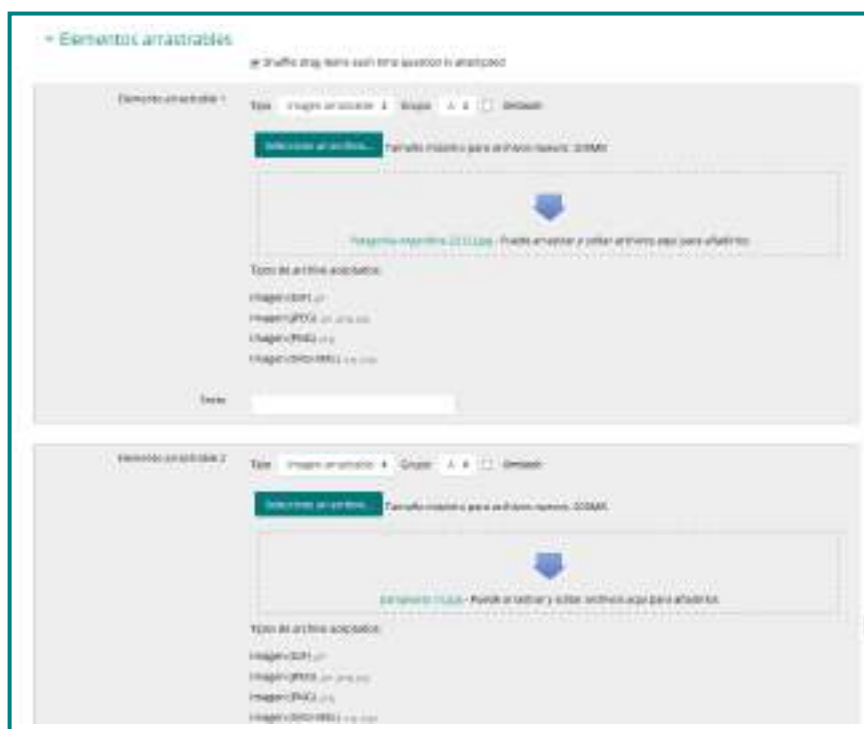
▾ Elementos arrastrables

Shuffle drag items each time question is attempted

Elemento arrastrable 1

Tipo Imagen arrastrable Grupo A Ilimitado

Seleccione un archivo... Tamaño máximo para archivos nuevos: 100MB

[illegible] - Puede arrastrar y soltar archivos aquí para añadirlos

Tipos de archivo aceptados:

Imagen (GIF) .gif

Imagen (JPEG) .jpe .jpeg .jpg

Imagen (PNG) .png

Imagen (SVG+XML) .svg .svgz

Texto

Elemento arrastrable 2

Tipo Imagen arrastrable Grupo A Ilimitado

Seleccione un archivo... Tamaño máximo para archivos nuevos: 100MB

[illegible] - Puede arrastrar y soltar archivos aquí para añadirlos

Tipos de archivo aceptados:

Imagen (GIF) .gif

Imagen (JPEG) .jpe .jpeg .jpg

Imagen (PNG) .png

Imagen (SVG+XML) .svg .svgz